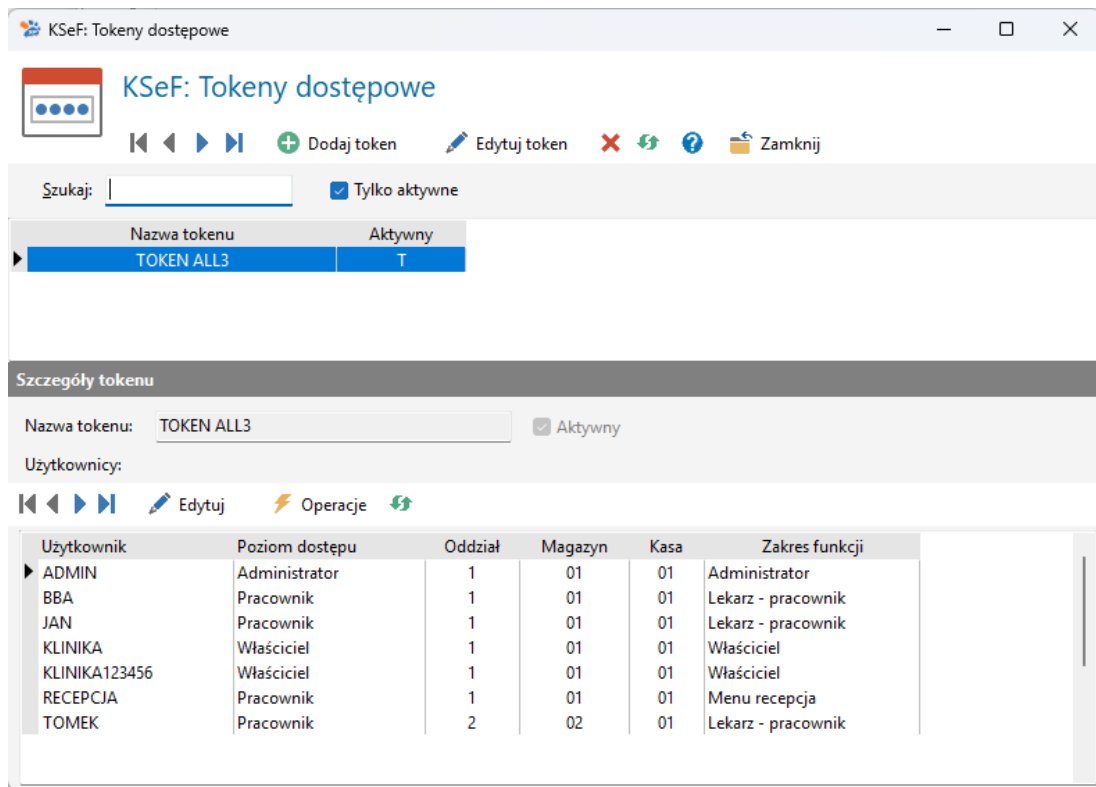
KSeF: Tokeny dostępowe

KSeF: Tokeny dostępowe

Dodaj token Edytuj token Zamknij

Szukaj: Tylko aktywne

| Nazwa tokenu | Aktywny |
|---|---|
| TOKEN ALL3 | T |

Szczegóły tokenu

Nazwa tokenu: TOKEN ALL3 Aktywny

Użytkownicy:

Edytuj Operacje

| Użytkownik | Poziom dostępu | Oddział | Magazyn | Kasa | Zakres funkcji |
|---|---|---|---|---|---|
| ADMIN | Administrator | 1 | 01 | 01 | Administrator |
| BBA | Pracownik | 1 | 01 | 01 | Lekarz - pracownik |
| JAN | Pracownik | 1 | 01 | 01 | Lekarz - pracownik |
| KLINIKA | Właściciel | 1 | 01 | 01 | Właściciel |
| KLINIKA123456 | Właściciel | 1 | 01 | 01 | Właściciel |
| RECEPCJA | Pracownik | 1 | 01 | 01 | Menu recepcja |
| TOMEK | Pracownik | 2 | 02 | 01 | Lekarz - pracownik |